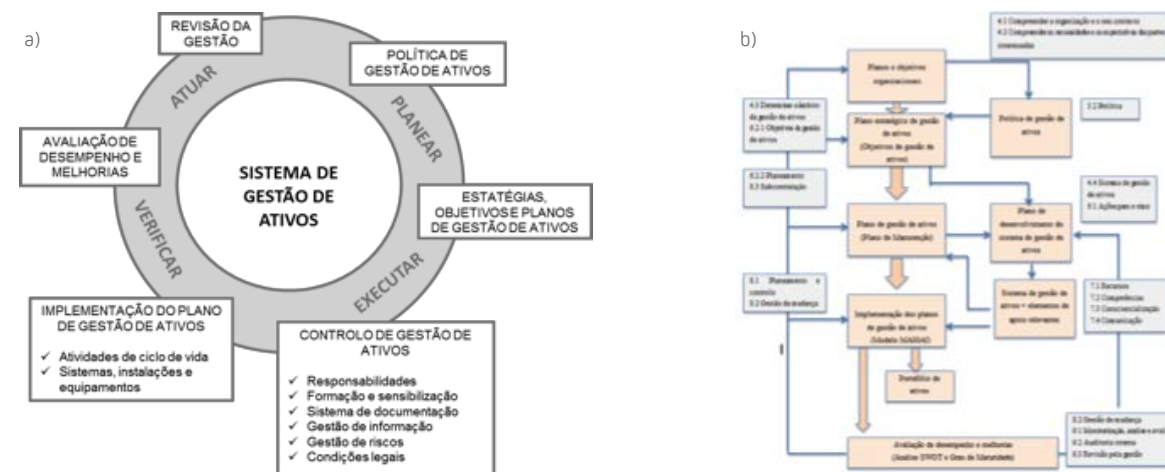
a)

REVISÃO DA GESTÃO

POLÍTICA DE GESTÃO DE ATIVOS

ATUAR

PLANEAR

AVALIAÇÃO DE DESEMPENHO E MELHORIAS

SISTEMA DE GESTÃO DE ATIVOS

ESTATÉGIAS, OBJETIVOS E PLANOS DE GESTÃO DE ATIVOS

VERIFICAR

EXECUTAR

IMPLEMENTAÇÃO DO PLANO DE GESTÃO DE ATIVOS

✓ Atividades de ciclo de vida
✓ Sistemas, instalações e equipamentos

CONTROLO DE GESTÃO DE ATIVOS

✓ Responsabilidades
✓ Formação e sensibilização
✓ Sistema de documentação
✓ Gestão de informação
✓ Gestão de riscos
✓ Condições legais

b)

4.1 Compreender a organização e o seu contexto
4.2 Compreender as necessidades e as expectativas das partes interessadas

Plano e objetivos organizacionais

Política de gestão de ativos

5.2 Política

4.3 Determinar o âmbito do gestão de ativos
6.2.1 Objetivos de gestão de ativos

Plano estratégico de gestão de ativos (Objetivos de gestão de ativos)

6.2.2 Planeamento
8.3 Subcontratação

4.4 Sistema de gestão de ativos
6.1 Ações para o risco

Plano de gestão de ativos (Plano de Manutenção)

Plano de desenvolvimento do sistema de gestão de ativos

8.1 Planeamento e controlo
8.2 Gestão da mudança

Sistema de gestão de ativos + elementos de apoio relevantes

7.1 Recursos
7.2 Competência
7.3 Consciencialização
7.4 Comunicação

Implementação dos planos de gestão de ativos (Modelo MANAO)

Portefólio de ativos

8.2 Gestão da mudança
9.1 Monitorização, análise e avaliação
9.2 Auditoria interna
9.3 Revisão pela gestão

Avaliação do desempenho e melhorias (Análise SWOT e Grau de Maturidade)